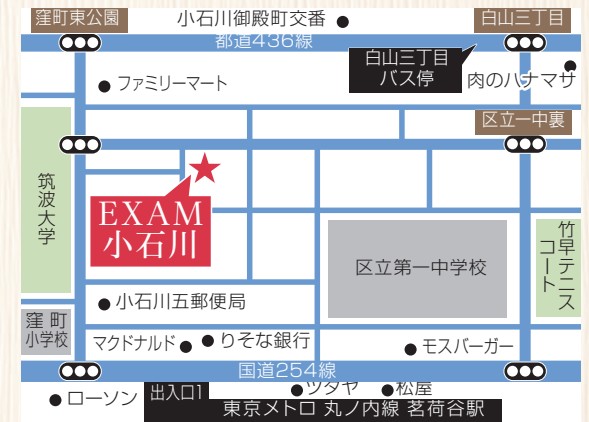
窪町東公園
小石川御殿町交番
白山三丁目
都道436線
白山三丁目
バス停
ファミリーマート
肉のハナマサ
区立一中裏
筑波大学
EXAM
小石川
竹早テニスコート
区立第一中学校
窪町小学校
小石川五郵便局
マクドナルド
りそな銀行
モスバーガー
国道254線
ローソン
出入口1
ツタヤ
松屋
東京メトロ 丸ノ内線 茗荷谷駅